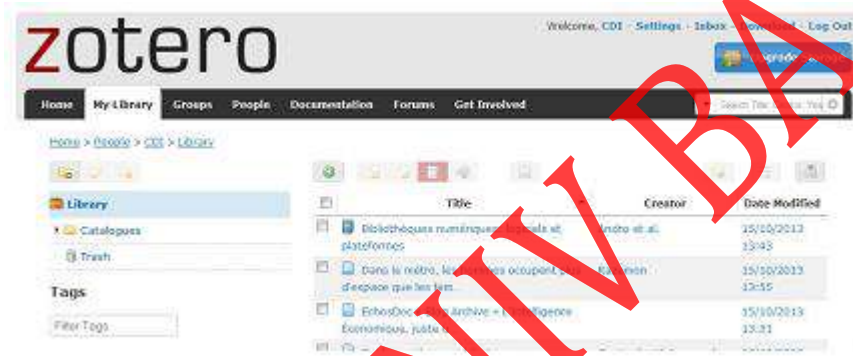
zotero

Welcome, CDI · Settings · Inbox · Download · Log Out

Upgrade Storage

Home | My Library | Groups | People | Documentation | Forums | Get Involved

Search Titles, Creators, Yea

Home > People > CDI > Library

Library

Catalogues

Trash

Tags

Filter Tags

| | Title | Creator | Date Modified |
|---|---|---|---|
| | Bibliothèques numériques : logiciels et plateformes | Andro et al. | 15/10/2013 13:43 |
| | Dans le métro, les hommes occupent plus d'espace que les fem... | Salomon | 15/10/2013 13:55 |
| | EchosDoc » Blog Archive » L'intelligence Économique, juste u... | | 15/10/2013 13:31 |